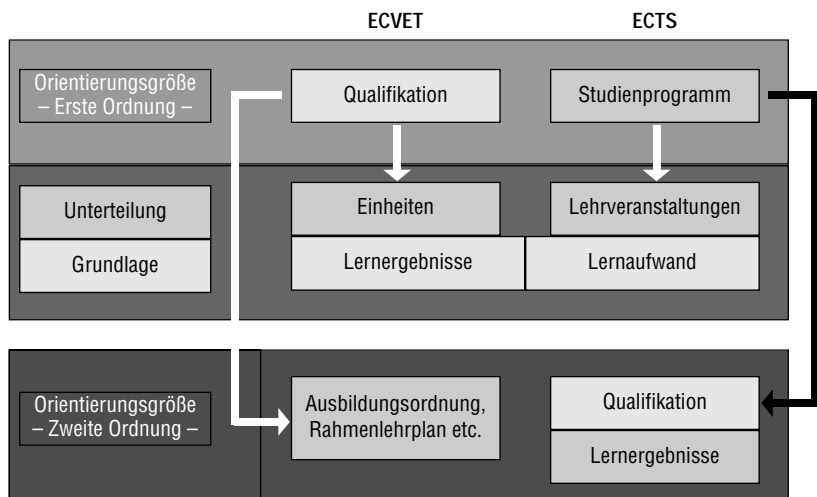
ECVET

ECTS

Orientierungsgröße
– Erste Ordnung –

Qualifikation

Studienprogramm

Unterteilung

Grundlage

Einheiten

Lernergebnisse

Lehrveranstaltungen

Lernaufwand

Orientierungsgröße
– Zweite Ordnung –

Ausbildungsordnung, Rahmenlehrplan etc.

Qualifikation

Lernergebnisse